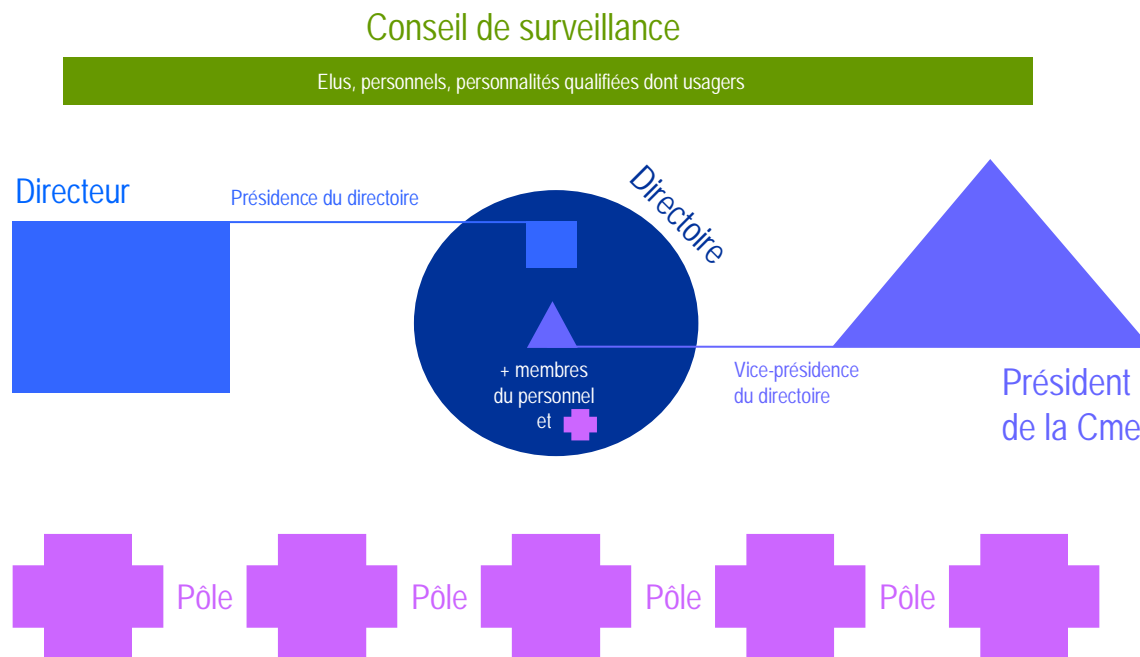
Conseil de surveillance

Elus, personnels, personnalités qualifiées dont usagers

Directeur

Présidence du directoire

Directoire

+ membres du personnel et

Vice-présidence du directoire

Président de la Cme

Pôle

Pôle

Pôle

Pôle